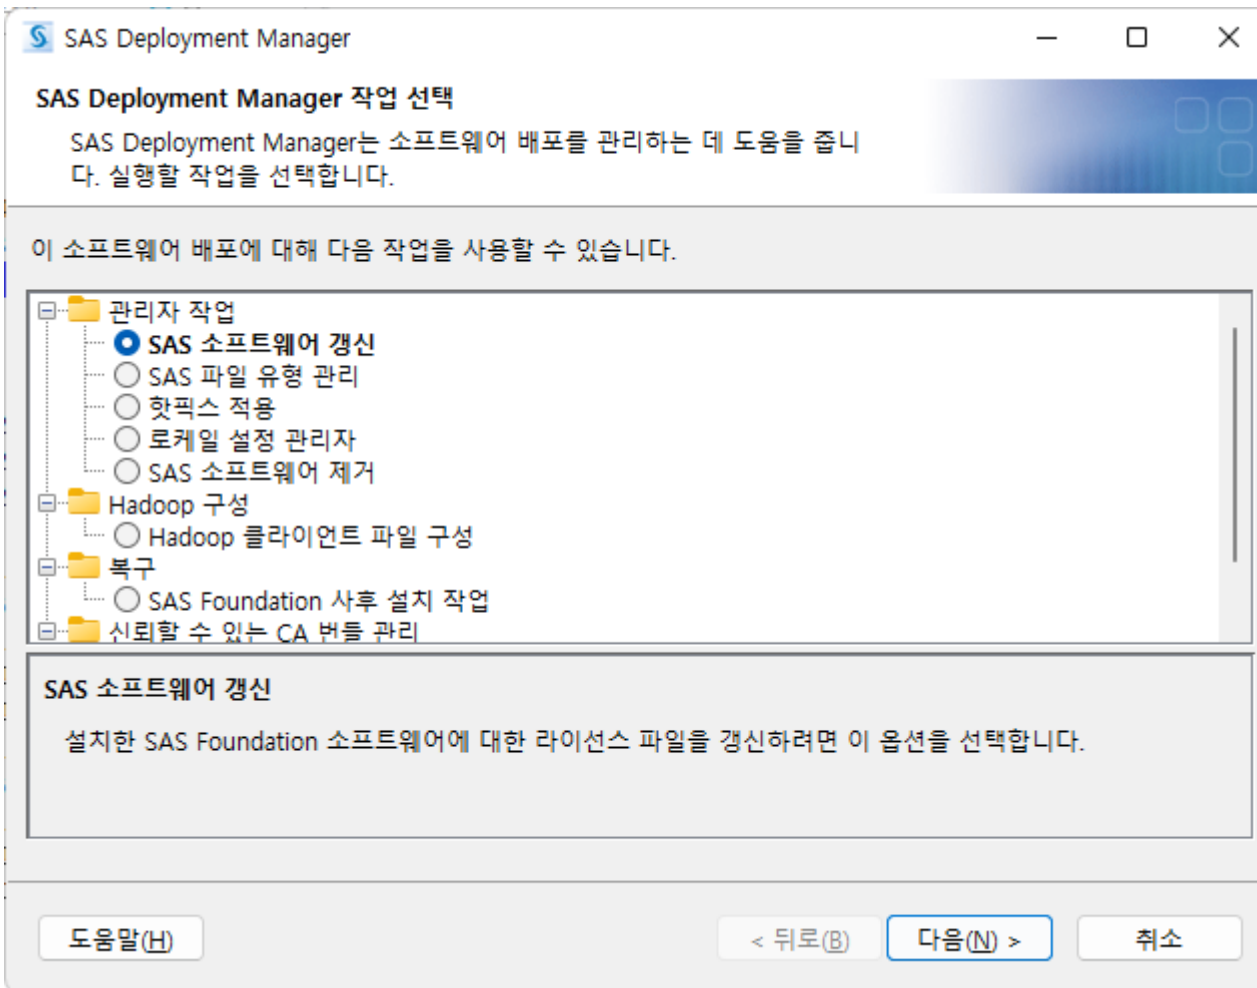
SAS Deployment Manager

SAS Deployment Manager 작업 선택

SAS Deployment Manager는 소프트웨어 배포를 관리하는 데 도움을 줍니다. 실행할 작업을 선택합니다.

이 소프트웨어 배포에 대해 다음 작업을 사용할 수 있습니다.

관리자 작업
SAS 소프트웨어 갱신
SAS 파일 유형 관리
핫픽스 적용
로케일 설정 관리자
SAS 소프트웨어 제거
Hadoop 구성
Hadoop 클라이언트 파일 구성
복구
SAS Foundation 사후 설치 작업
신뢰할 수 있는 CA 번들 관리

SAS 소프트웨어 갱신

설치한 SAS Foundation 소프트웨어에 대한 라이선스 파일을 갱신하려면 이 옵션을 선택합니다.

도움말(H)
< 뒤로(B)
다음(N) >
취소